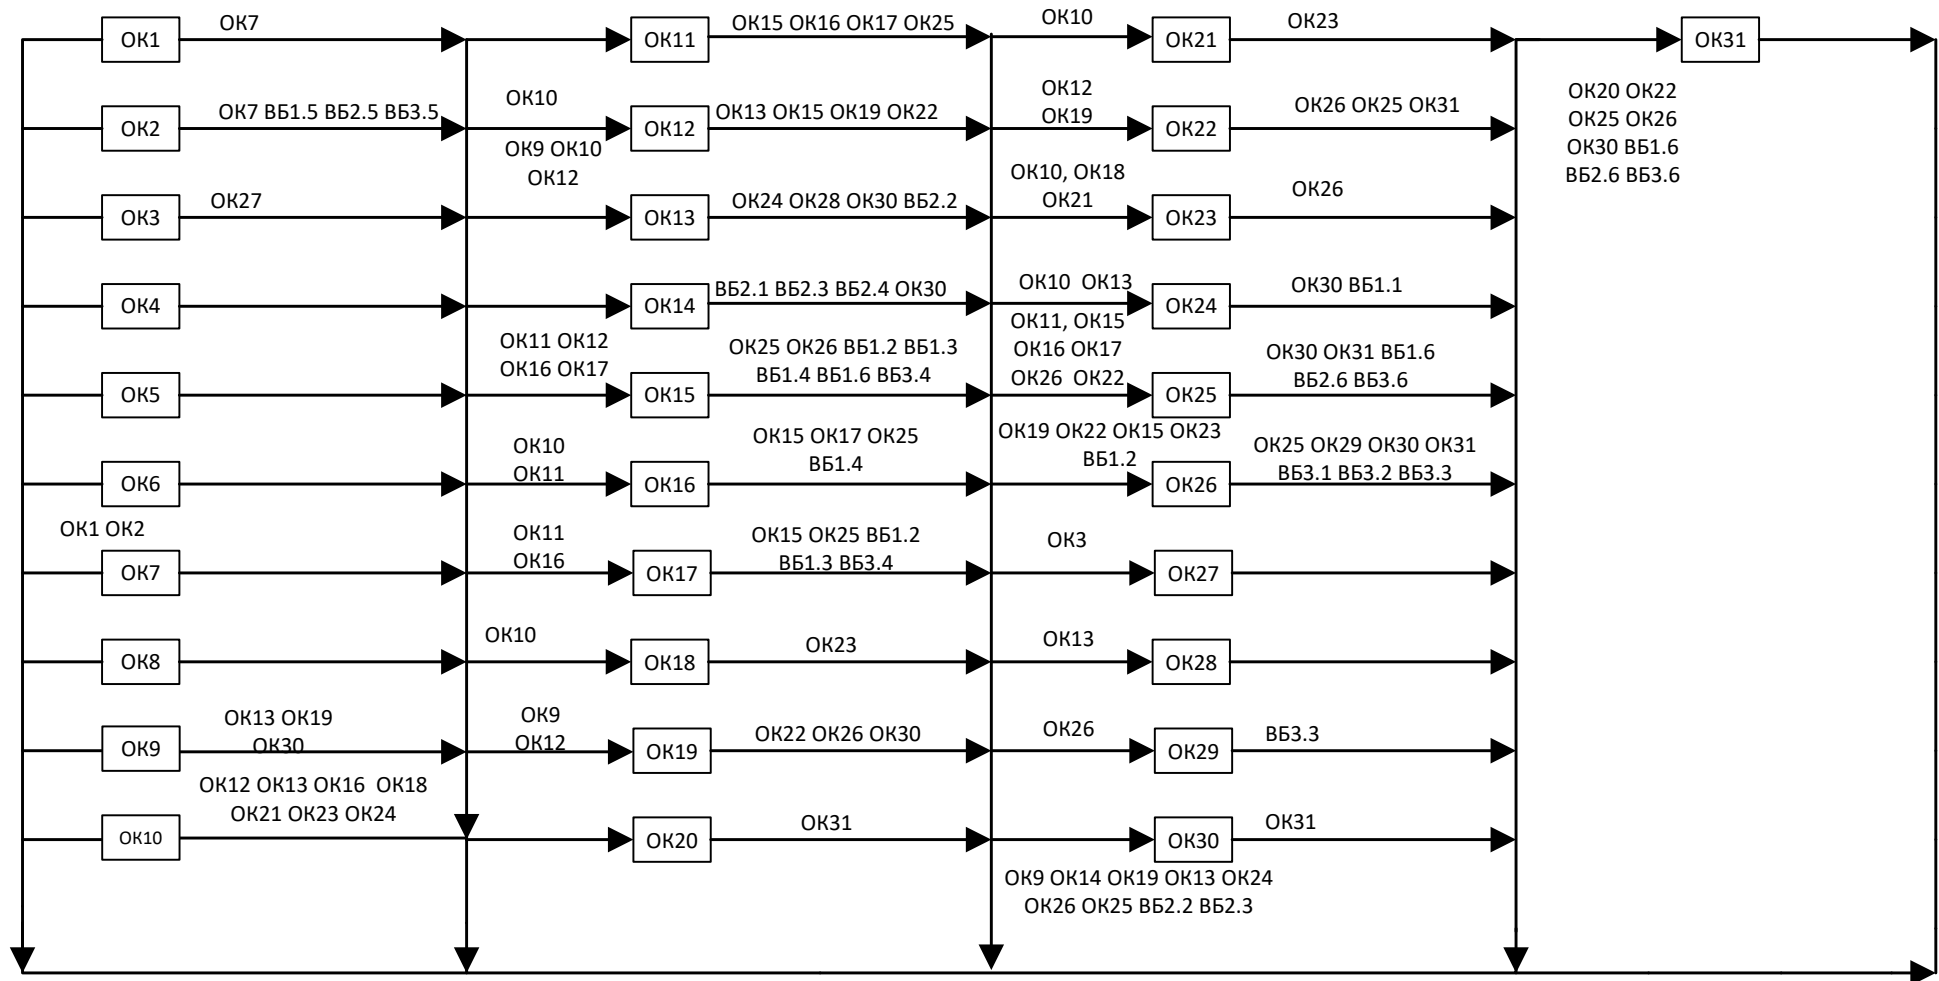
ОК1 ОК7
ОК11 ОК15 ОК16 ОК17 ОК25
ОК10 ОК21 ОК23
ОК31

ОК2 ОК7 ВБ1.5 ВБ2.5 ВБ3.5
ОК10
ОК12 ОК13 ОК15 ОК19 ОК22
ОК12 ОК19 ОК22 ОК26 ОК25 ОК31
ОК20 ОК22 ОК25 ОК26 ОК30 ВБ1.6 ВБ2.6 ВБ3.6

ОК9 ОК10 ОК12
ОК3 ОК27
ОК13 ОК24 ОК28 ОК30 ВБ2.2
ОК10, ОК18 ОК21 ОК23 ОК26

ОК4
ОК14 ВБ2.1 ВБ2.3 ВБ2.4 ОК30
ОК10 ОК13 ОК24 ОК30 ВБ1.1

ОК11 ОК12 ОК16 ОК17
ОК5
ОК15 ОК25 ОК26 ВБ1.2 ВБ1.3 ВБ1.4 ВБ1.6 ВБ3.4
ОК11, ОК15 ОК16 ОК17 ОК26 ОК22 ОК25 ОК30 ОК31 ВБ1.6 ВБ2.6 ВБ3.6

ОК6
ОК10 ОК11
ОК16 ОК15 ОК17 ОК25 ВБ1.4
ОК19 ОК22 ОК15 ОК23 ВБ1.2 ОК26 ОК25 ОК29 ОК30 ОК31 ВБ3.1 ВБ3.2 ВБ3.3

ОК1 ОК2
ОК7
ОК11 ОК16
ОК17 ОК15 ОК25 ВБ1.2 ВБ1.3 ВБ3.4
ОК3 ОК27

ОК8
ОК10
ОК18 ОК23
ОК13 ОК28

ОК9 ОК13 ОК19 ОК30
ОК9 ОК12
ОК19 ОК22 ОК26 ОК30
ОК26 ОК29 ВБ3.3

ОК12 ОК13 ОК16 ОК18 ОК21 ОК23 ОК24
ОК10
ОК20 ОК31
ОК30 ОК31
ОК9 ОК14 ОК19 ОК13 ОК24 ОК26 ОК25 ВБ2.2 ВБ2.3